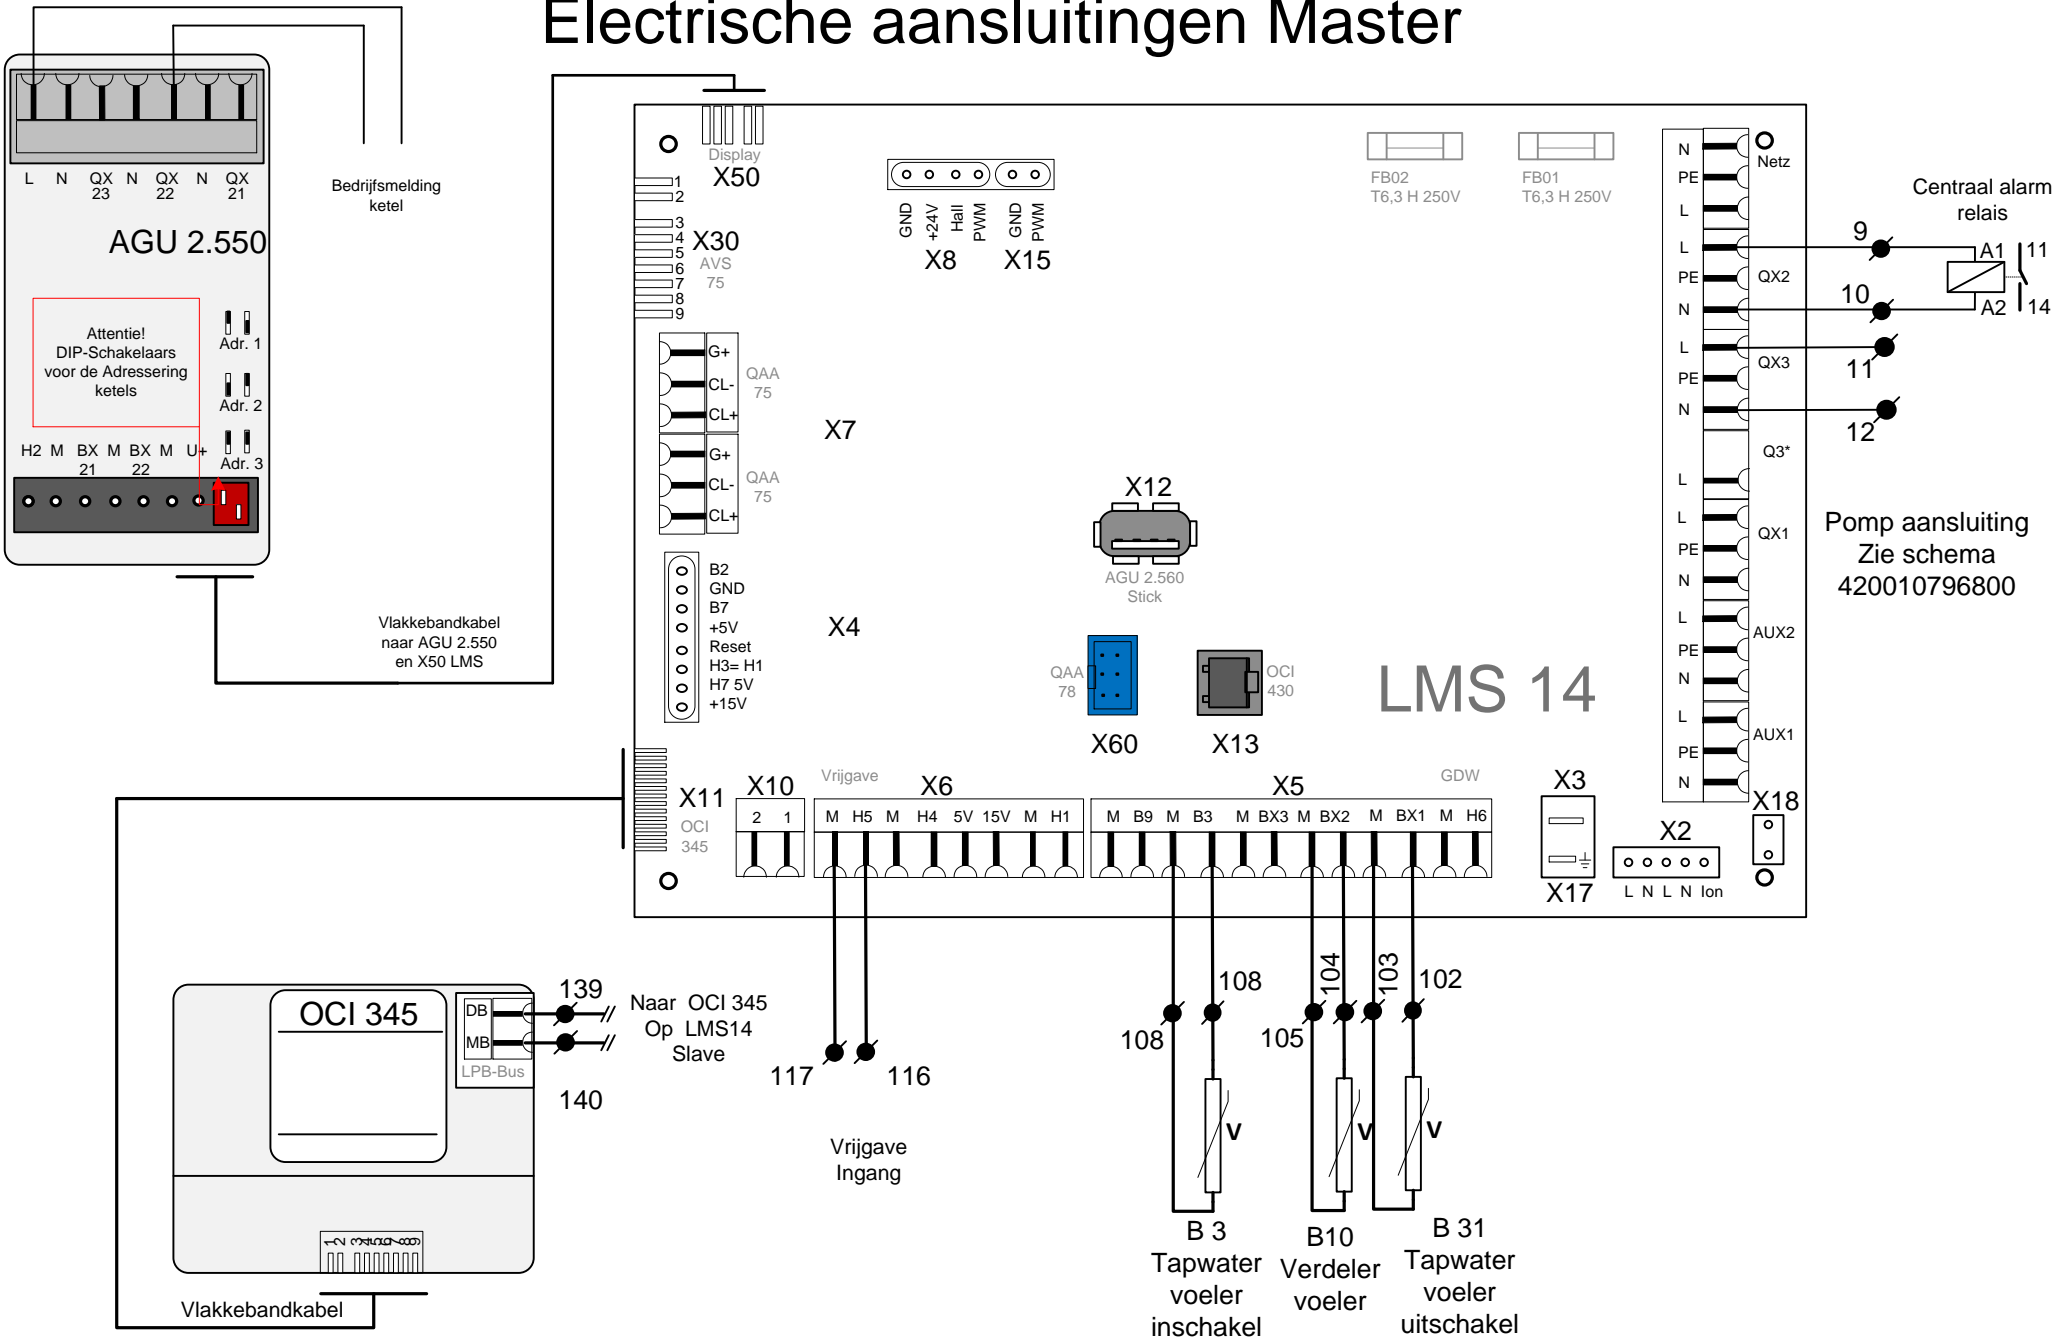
Electrische aansluitingen Master

L N QX 23 N QX 22 N QX 21

Bedrijfsmelding ketel

AGU 2.550

Attentie! DIP-Schakelaars voor de Adressering ketels

Adr. 1
Adr. 2
Adr. 3

H2 M BX 21 M BX 22 M U+

Vlakkebandkabel naar AGU 2.550 en X50 LMS

Display
X50

1
2
3
4
5
6
7
8
9
X30
AVS 75

GND +24V Hall PWM GND PWM
X8 X15

FB02 T6,3 H 250V
FB01 T6,3 H 250V

N PE L Netz
L PE N QX2
L PE N QX3
Q3*
L
L PE N QX1
L PE N AUX2
L PE N AUX1

Centraal alarm relais
9
A1
11
10
A2
14
11
12

Pomp aansluiting
Zie schema
420010796800

G+ CL- CL+ QAA 75
G+ CL- CL+ QAA 75
X7

X12
AGU 2.560 Stick

B2
GND
B7
+5V
Reset
H3= H1
H7 5V
+15V
X4

QAA 78
X60
OCI 430
X13

LMS 14

X11
OCI 345

X10
2 1

Vrijgave
X6
M H5 M H4 5V 15V M H1

X5
GDW
M B9 M B3 M BX3 M BX2 M BX1 M H6

X3
X17

X2
L N L N Ion
X18

OCI 345
DB
MB
LPB-Bus
139
140
Naar OCI 345 Op LMS14 Slave

117 116
Vrijgave Ingang

108
108
105
104
103
102

V
V
V

B 3 Tapwater voeler inschakel
B10 Verdeler voeler
B 31 Tapwater voeler uitschakel

Vlakkebandkabel